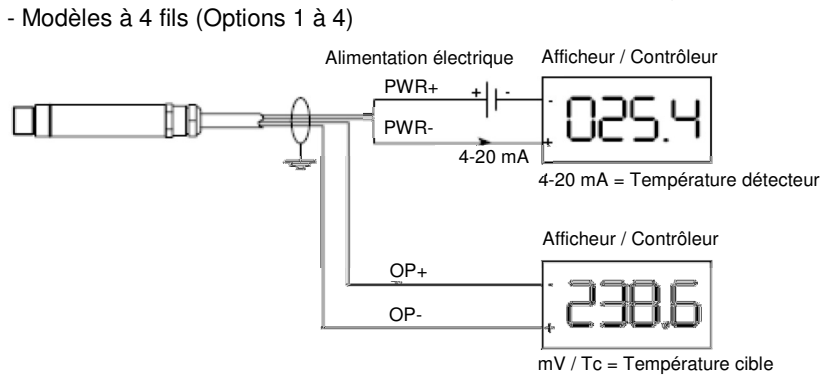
- Modèles à 4 fils (Options 1 à 4)

Alimentation électrique

Afficheur / Contrôleur

PWR+

+ -

-

025.4

PWR-

+

4-20 mA

4-20 mA = Température détecteur

Afficheur / Contrôleur

OP+

-

238.6

OP-

+

mV / Tc = Température cible